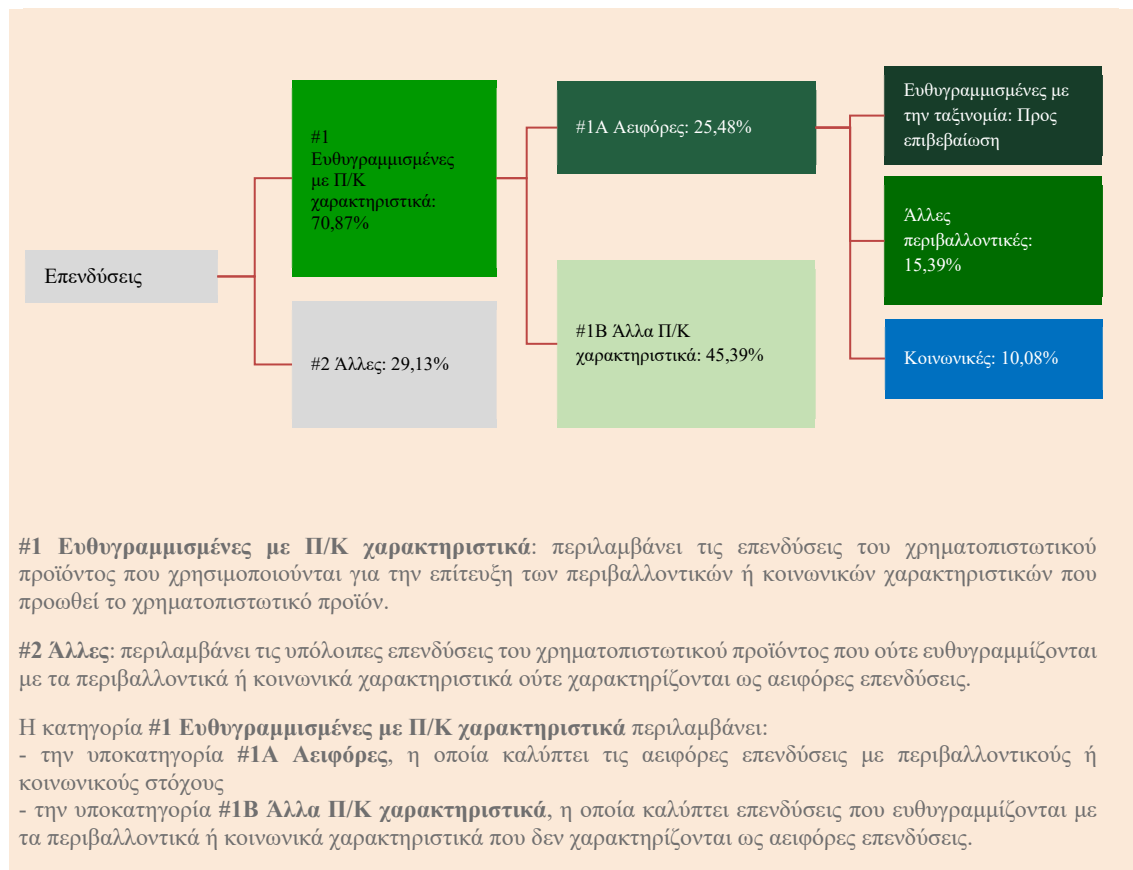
Επενδύσεις

#1 Ευθυγραμμισμένες με Π/Κ χαρακτηριστικά: 70,87%

#2 Άλλες: 29,13%

#1Α Αειφόρες: 25,48%

#1Β Άλλα Π/Κ χαρακτηριστικά: 45,39%

Ευθυγραμμισμένες με την ταξινομία: Προς επιβεβαίωση

Άλλες περιβαλλοντικές: 15,39%

Κοινωνικές: 10,08%

**#1 Ευθυγραμμισμένες με Π/Κ χαρακτηριστικά**: περιλαμβάνει τις επενδύσεις του χρηματοπιστωτικού προϊόντος που χρησιμοποιούνται για την επίτευξη των περιβαλλοντικών ή κοινωνικών χαρακτηριστικών που προωθεί το χρηματοπιστωτικό προϊόν.

**#2 Άλλες**: περιλαμβάνει τις υπόλοιπες επενδύσεις του χρηματοπιστωτικού προϊόντος που ούτε ευθυγραμμίζονται με τα περιβαλλοντικά ή κοινωνικά χαρακτηριστικά ούτε χαρακτηρίζονται ως αειφόρες επενδύσεις.

Η κατηγορία **#1 Ευθυγραμμισμένες με Π/Κ χαρακτηριστικά** περιλαμβάνει:
- την υποκατηγορία **#1Α Αειφόρες**, η οποία καλύπτει τις αειφόρες επενδύσεις με περιβαλλοντικούς ή κοινωνικούς στόχους
- την υποκατηγορία **#1Β Άλλα Π/Κ χαρακτηριστικά**, η οποία καλύπτει επενδύσεις που ευθυγραμμίζονται με τα περιβαλλοντικά ή κοινωνικά χαρακτηριστικά που δεν χαρακτηρίζονται ως αειφόρες επενδύσεις.